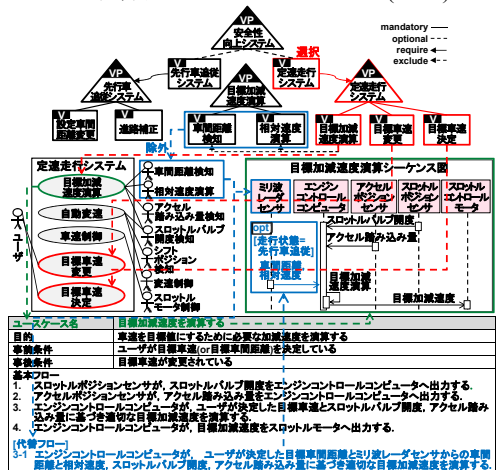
VP
安全性
向上システム

mandatory
optional
require
exclude

選択

VP
先行車追従
システム

VP
先行車
追従システム

VP
目標加速度演算

VP
定速走行
システム

VP
定速走行
システム

V
設定車間
距離変更

V
追跡補正

V
車間距離
検知

V
相対速度
演算

V
目標加速
度演算

V
目標車速
変更

V
目標車速
決定

除外

定速走行システム

目標加速度演算

車間距離検知

相対速度演算

自動変速

アクセル
踏み込み量検知

スロットルバルブ
開度検知

車速制御

シフト
ポジション
検知

ユーザ

目標車速
変更

変速制御

目標車速
決定

スロットル
モータ制御

目標加速度演算シーケンス図

ミリ波
レーダ
センサ

エンジン
コントロール
コンピュータ

アクセル
ポジション
センサ

スロットル
ポジション
センサ

スロットル
コントロール
モータ

opt
[走行状態＝
先行車追従]

車間距離
相対速度

スロットルバルブ開度

アクセル踏み込み量

目標加
速度演算

目標加減速度

| ユースケース名 | 目標加速度を演算する |
|---|---|
| 目的 | 車速を目標値にするために必要な加減速度を演算する |
| 事前条件 | ユーザが目標車速(or目標車間距離)を決定している |
| 事後条件 | 目標車速が変更されている |

基本フロー
1. スロットルポジションセンサが，スロットルバルブ開度をエンジンコントロールコンピュータへ出力する．
2. アクセルポジションセンサが，アクセル踏み込み量をエンジンコントロールコンピュータへ出力する．
3. エンジンコントロールコンピュータが，ユーザが決定した目標車速とスロットルバルブ開度，アクセル踏み込み量に基づき適切な目標加減速度を演算する．
4. エンジンコントロールコンピュータが，目標加減速度をスロットルモータへ出力する．

[代替フロー]
3-1 エンジンコントロールコンピュータが，ユーザが決定した目標車間距離とミリ波レーダセンサからの車間距離と相対速度，スロットルバルブ開度，アクセル踏み込み量に基づき適切な目標加減速度を演算する．